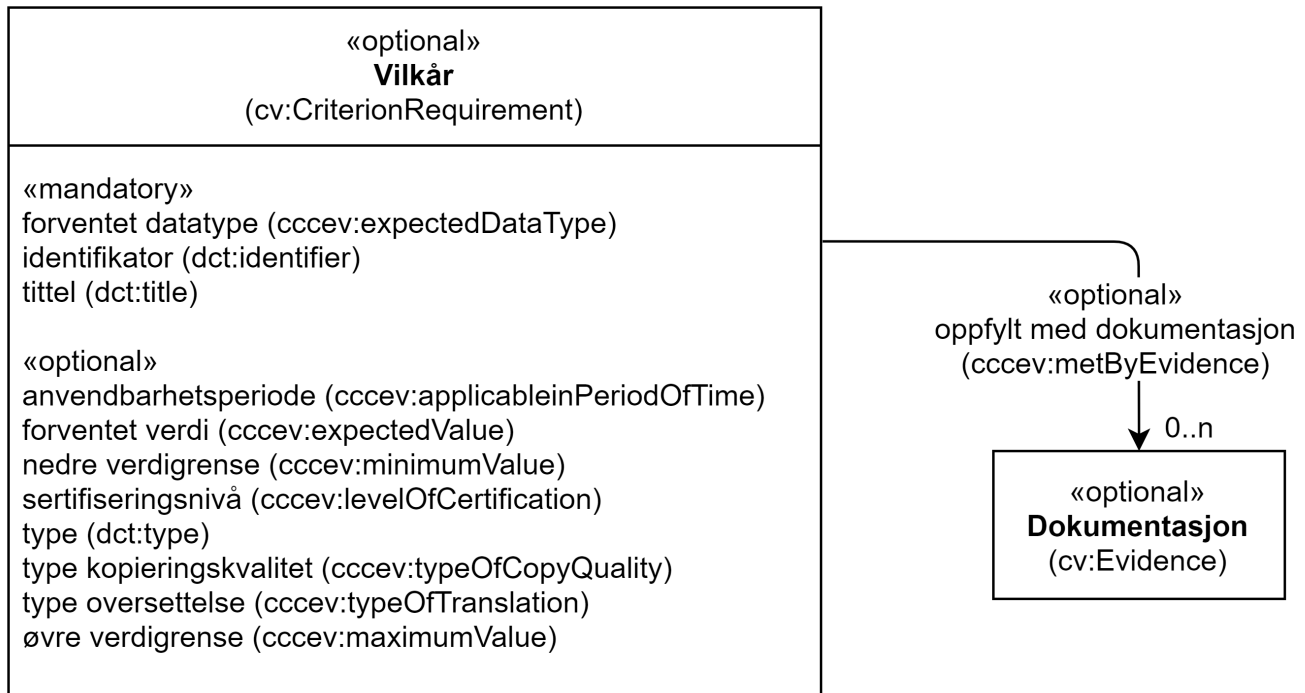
«optional»
**Vilkår**
(cv:CriterionRequirement)

«mandatory»
forventet datatype (cccev:expectedDataType)
identifikator (dct:identifier)
tittel (dct:title)

«optional»
anvendbarhetsperiode (cccev:applicableinPeriodOfTime)
forventet verdi (cccev:expectedValue)
nedre verdigrense (cccev:minimumValue)
sertifiseringsnivå (cccev:levelOfCertification)
type (dct:type)
type kopieringskvalitet (cccev:typeOfCopyQuality)
type oversettelse (cccev:typeOfTranslation)
øvre verdigrense (cccev:maximumValue)

«optional»
oppfylt med dokumentasjon
(cccev:metByEvidence)

0..n

«optional»
**Dokumentasjon**
(cv:Evidence)